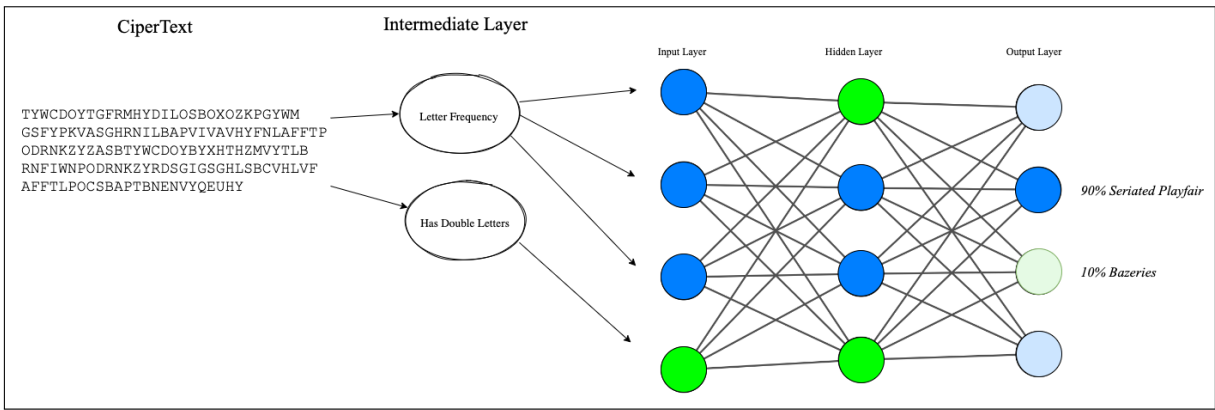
CiperText

Intermediate Layer

TYWCDOYTGFRMHYDILOSBOXOZKPGYWM
GSFYPKVASGHRNILBAPVIVAVHYFNLAFFTP
ODRNKZYZASBTYWCDOYBYXHTHZMVYTLB
RNFIWNPODRNKZYRDSGIGSGHLSBCVHLVF
AFFTLPOCSBAPTBNENVYQEUHY

Letter Frequency

Has Double Letters

Input Layer

Hidden Layer

Output Layer

90% Seriated Playfair

10% Bazeries